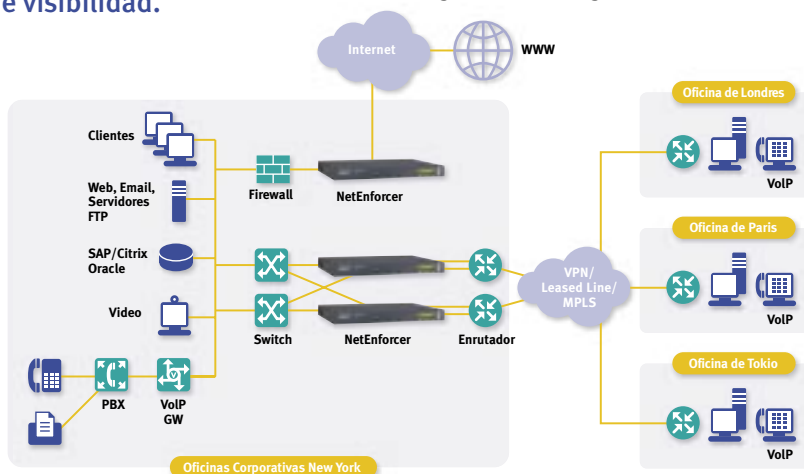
e visibilidad.

Internet

WWW

Oficina de Londres

Clientes

Web, Email, Servidores FTP

Firewall

NetEnforcer

VoIP

Oficina de Paris

SAP/Citrix Oracle

VPN/ Leased Line/ MPLS

Video

VoIP

Switch

NetEnforcer

Enrutador

Oficina de Tokio

PBX

VoIP GW

VoIP

Oficinas Corporativas New York